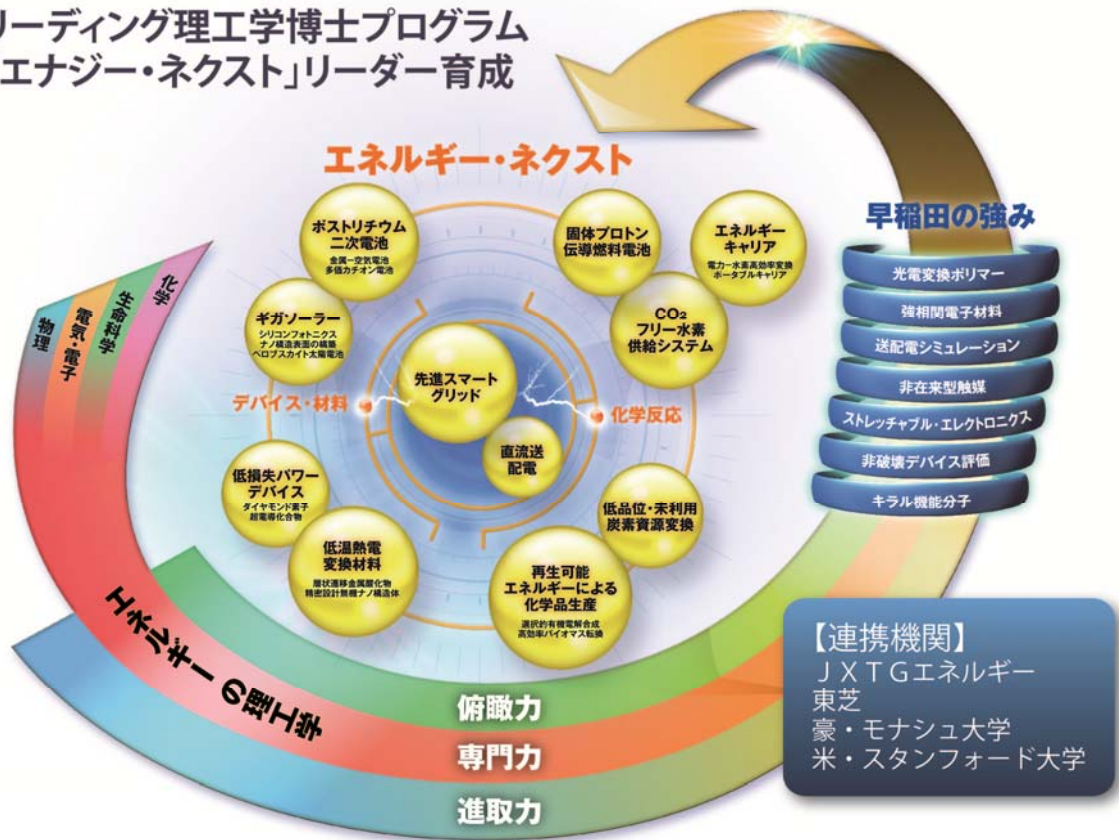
リーディング理工学博士プログラム
「エナジー・ネクスト」リーダー育成

エネルギー・ネクスト

ポストリチウム二次電池
金属ー空気電池
多価カチオン電池

固体プロトン伝導燃料電池

エネルギーキャリア
電力ー水素高効率変換
ポータブルキャリア

ギガソーラー
シリコンフォトニクス
ナノ構造表面の構築
ペロブスカイト太陽電池

$CO_2$フリー水素供給システム

先進スマートグリッド

デバイス・材料

化学反応

直流送配電

低損失パワーデバイス
ダイヤモンド素子
超電導化合物

低品位・未利用炭素資源変換

低温熱電変換材料
層状遷移金属酸化物
精密設計無機ナノ構造体

再生可能エネルギーによる化学品生産
選択的有機電解合成
高効率バイオマス転換

早稲田の強み

光電変換ポリマー
強相関電子材料
送配電シミュレーション
非在来型触媒
ストレッチャブル・エレクトロニクス
非破壊デバイス評価
キラル機能分子

物理
電気・電子
生命科学
化学

エネルギーの理工学

俯瞰力
専門力
進取力

【連携機関】
ＪＸＴＧエネルギー
東芝
豪・モナシュ大学
米・スタンフォード大学